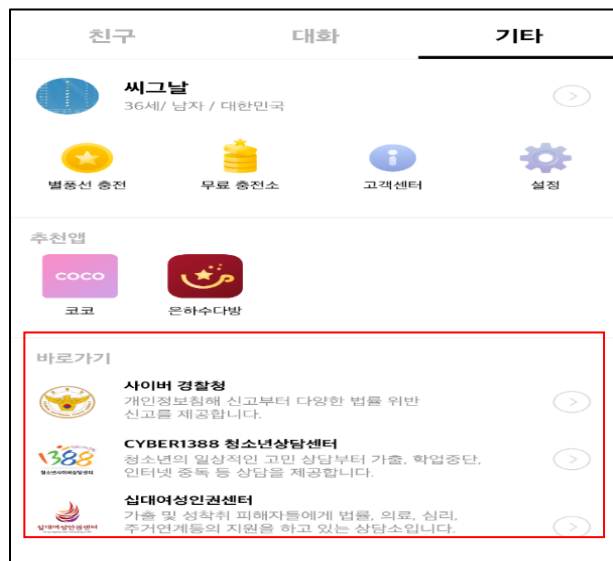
친구 대화 기타

씨그날
36세/ 남자 / 대한민국

별풍선 충전
무료 충전소
고객센터
설정

추천앱

COCO
코코
은하수다방

바로가기

사이버 경찰청
개인정보침해 신고부터 다양한 법률 위반 신고를 제공합니다.

1388
청소년사이버상담센터
CYBER1388 청소년상담센터
청소년의 일상적인 고민 상담부터 가출, 학업중단, 인터넷 중독 등 상담을 제공합니다.

십대여성인권센터
십대여성인권센터
가출 및 성착취 피해자들에게 법률, 의료, 심리, 주거연계등의 지원을 하고 있는 상담소입니다.